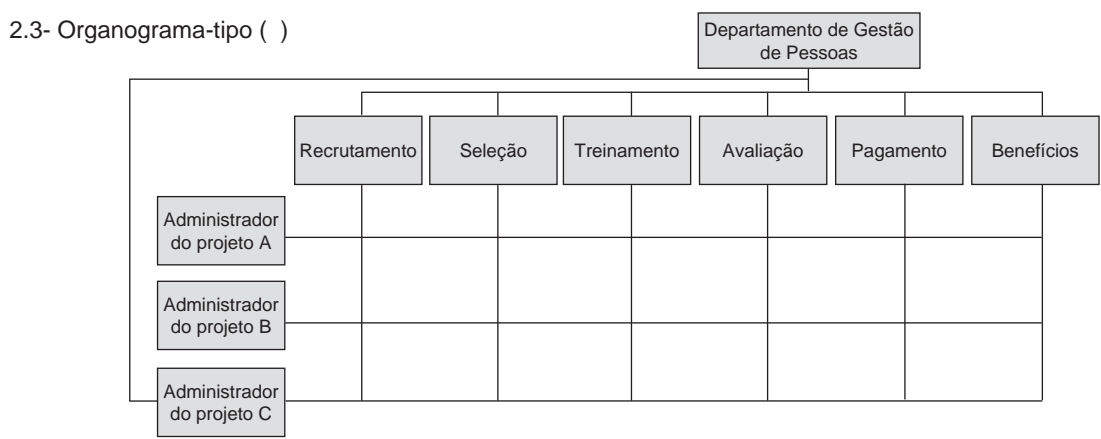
2.3- Organograma-tipo (  )

Departamento de Gestão de Pessoas

Recrutamento

Seleção

Treinamento

Avaliação

Pagamento

Benefícios

Administrador do projeto A

Administrador do projeto B

Administrador do projeto C